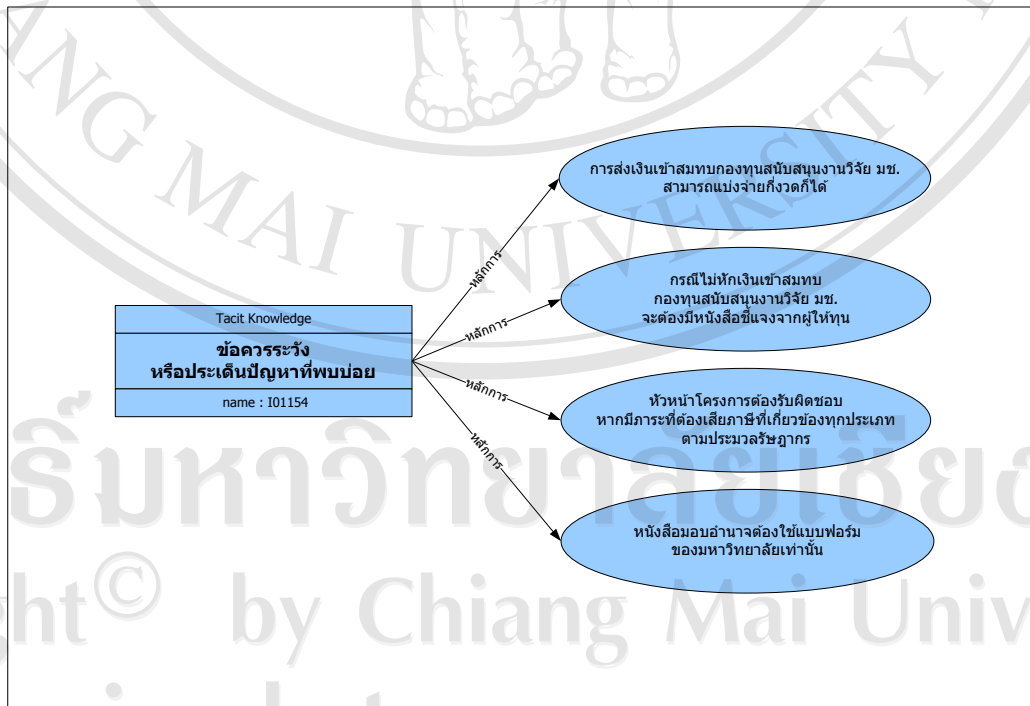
Tacit Knowledge

ข้อควรระวัง
หรือประเด็นปัญหาที่พบบ่อย

name : I01154

หลักการ

การส่งเงินเข้าสมทบกองทุนสนับสนุนงานวิจัย มช.
สามารถแบ่งจ่ายกี่งวดก็ได้

หลักการ

กรณีไม่หักเงินเข้าสมทบ
กองทุนสนับสนุนงานวิจัย มช.
จะต้องมีหนังสือชี้แจงจากผู้ให้ทุน

หลักการ

หัวหน้าโครงการต้องรับผิดชอบ
หากมีภาระที่ต้องเสียภาษีที่เกี่ยวข้องทุกประเภท
ตามประมวลรัษฎากร

หลักการ

หนังสือมอบอำนาจต้องใช้แบบฟอร์ม
ของมหาวิทยาลัยเท่านั้น

MAI UNIVERSITY
ธิ์มหาวิทยาลัยเชียงใ
ght© by Chiang Mai Univ